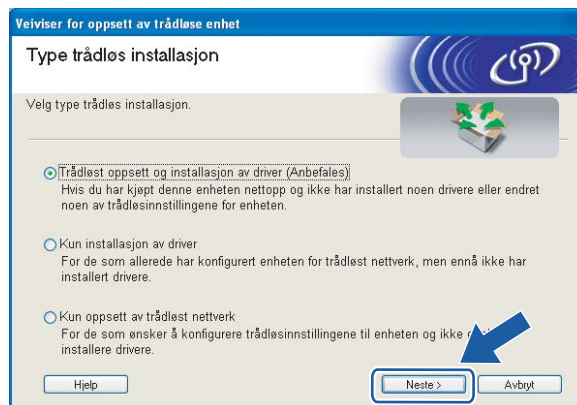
Veiviser for oppsett av trådløse enhet

Type trådløs installasjon

Velg type trådløs installasjon.

Trådløst oppsett og installasjon av driver (Anbefales)
Hvis du har kjøpt denne enheten nettopp og ikke har installert noen drivere eller endret noen av trådløsinnstillingene for enheten.

Kun installasjon av driver
For de som allerede har konfigurert enheten for trådløst nettverk, men ennå ikke har installert drivere.

Kun oppsett av trådløst nettverk
For de som ønsker å konfigurere trådløsinnstillingene til enheten og ikke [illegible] installere drivere.

Hjelp

Neste >

Avbryt